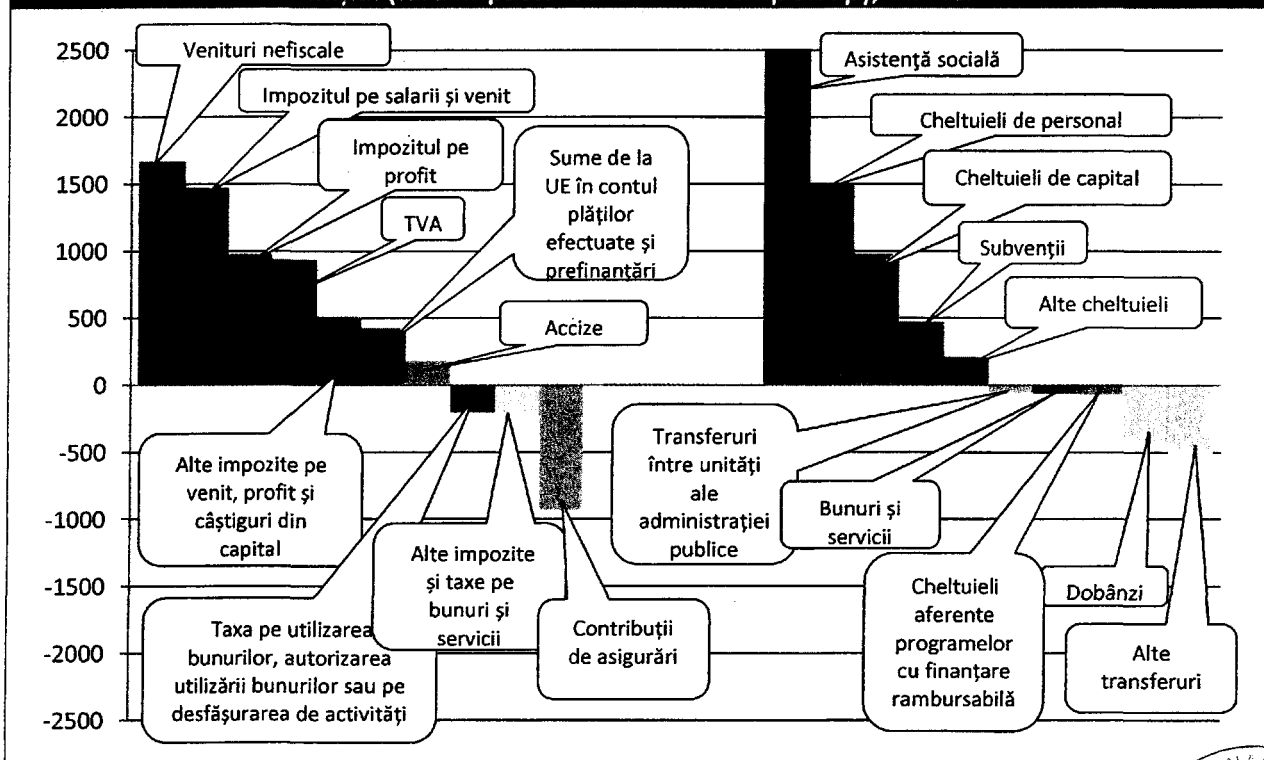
2500
2000
1500
1000
500
0
-500
-1000
-1500
-2000
-2500

Venituri nefiscale
Impozitul pe salarii şi venit
Impozitul pe profit
TVA
Sume de la UE în contul plăţilor efectuate şi prefinanţări
Accize
Alte impozite pe venit, profit şi câştiguri din capital
Alte impozite şi taxe pe bunuri şi servicii
Contribuţii de asigurări
Taxa pe utilizarea bunurilor, autorizarea utilizării bunurilor sau pe desfăşurarea de activităţi

Asistenţă socială
Cheltuieli de personal
Cheltuieli de capital
Subvenţii
Alte cheltuieli
Transferuri între unităţi ale administraţiei publice
Bunuri şi servicii
Cheltuieli aferente programelor cu finanţare rambursabilă
Dobânzi
Alte transferuri